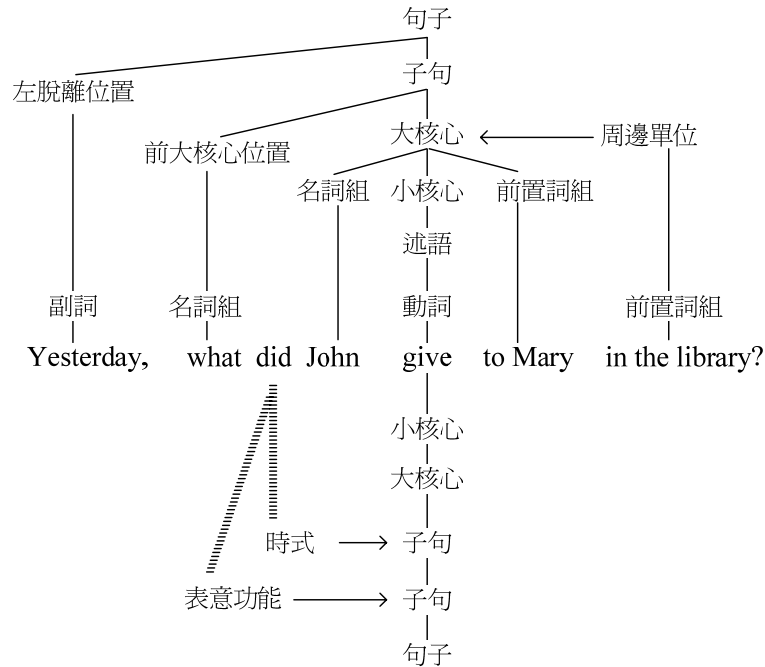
句子
子句
左脫離位置
大核心
周邊單位
前大核心位置
名詞組
小核心
前置詞組
述語
副詞
名詞組
動詞
前置詞組
Yesterday, what did John give to Mary in the library?
小核心
大核心
時式
子句
表意功能
子句
句子